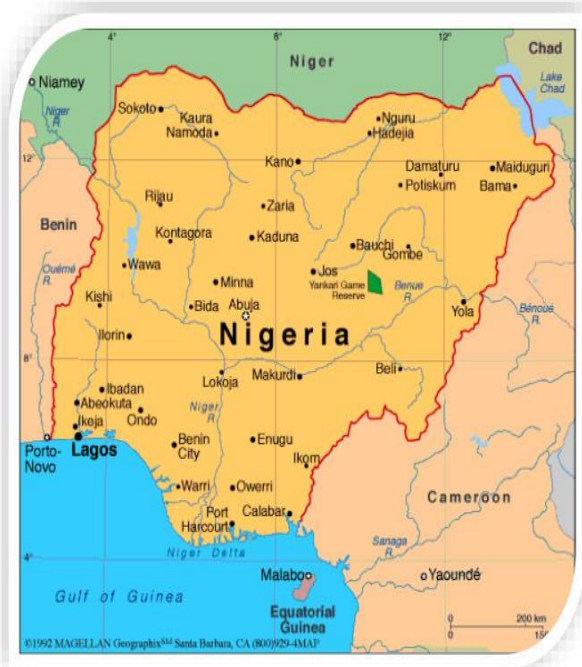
4°
8°
12°
Niger
Chad
Niamey
Lake Chad
Niger R.
Sokoto
Kaura Namoda
Nguru
Hadejia
12°
Kano
Damaturu
Maiduguri
Potiskum
Bama
Rijau
Zaria
Benin
Kontagora
Kaduna
Bauchi
Gombe
Wawa
Jos
Yankari Game Reserve
Benue R.
Ouémé R.
Minna
Kishi
Bida
Abuja
Yola
Bénoué R.
Ilorin
Nigeria
8°
Beli
Ibadan
Lokoja
Makurdi
Abeokuta
Niger R.
Ikeja
Ondo
Porto-Novo
Lagos
Benin City
Enugu
Ikom
Warri
Owerri
Cameroon
Port Harcourt
Calabar
Sanaga R.
Niger Delta
4°
Malabo
Yaoundé
Gulf of Guinea
Equatorial Guinea
0
200 km
0
150
©1992 MAGELLAN Geographix$^{SM}$ Santa Barbara, CA (800)929-4MAP